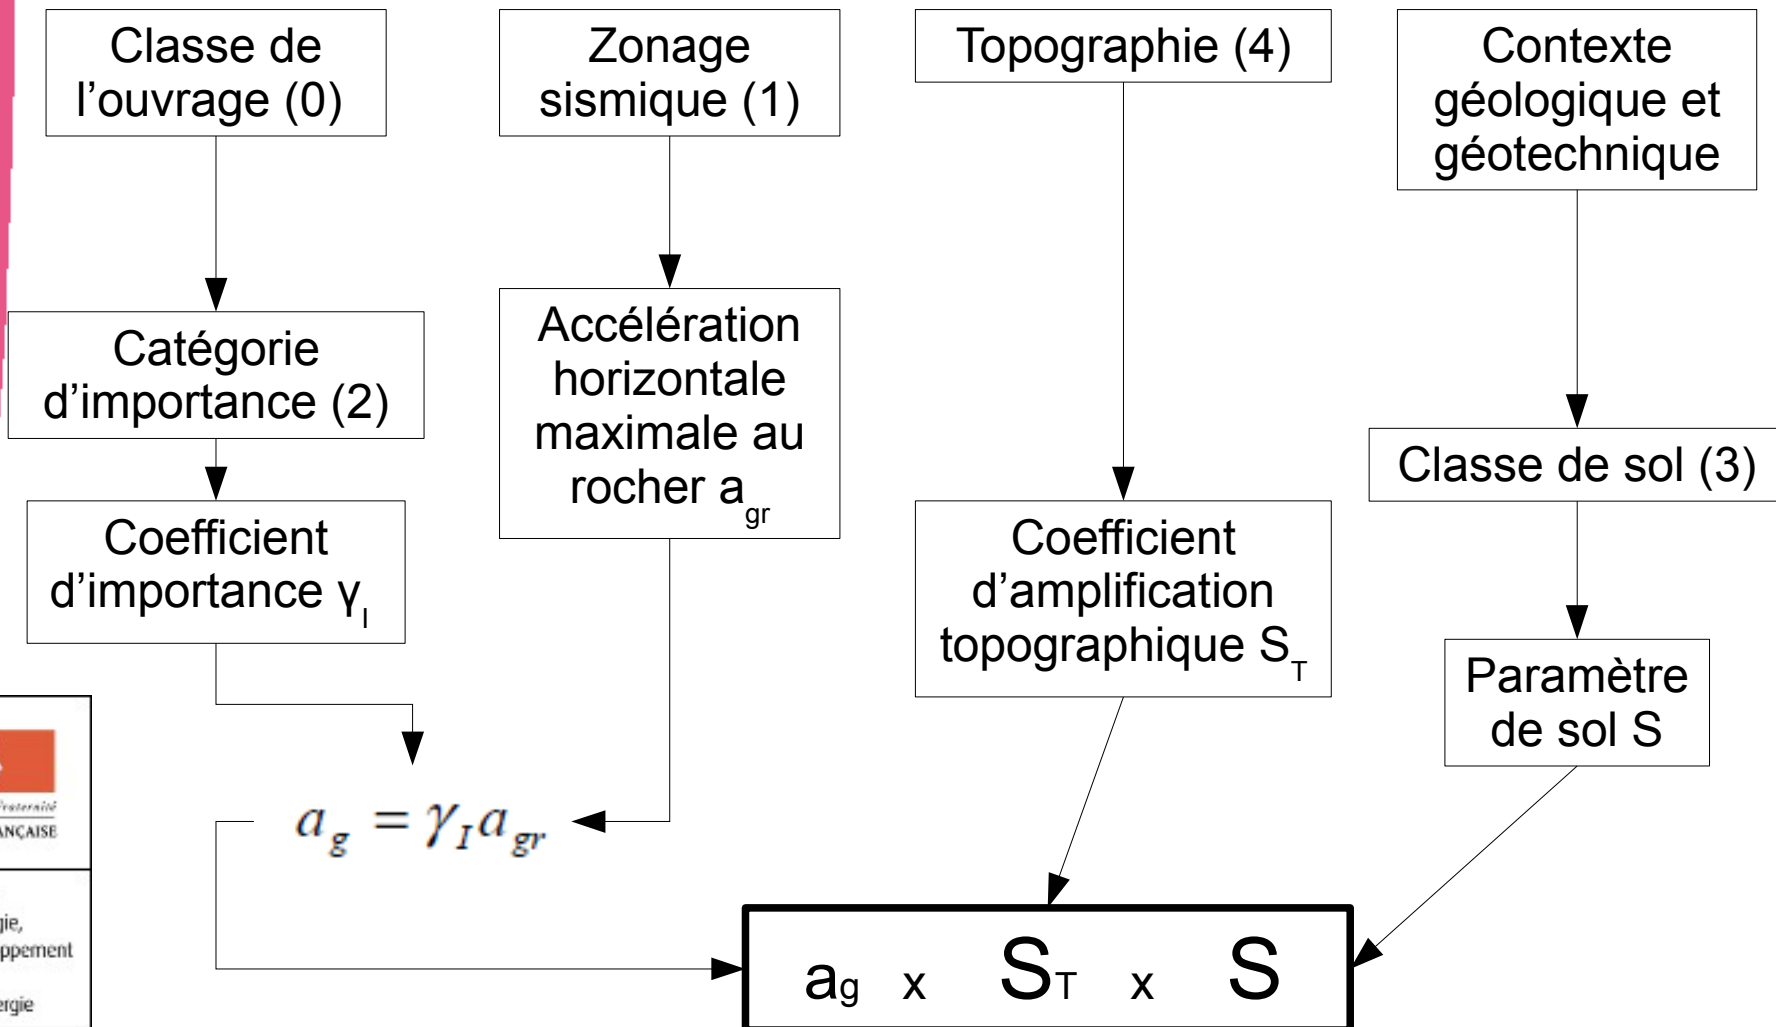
Classe de l'ouvrage (0)

Zonage sismique (1)

Topographie (4)

Contexte géologique et géotechnique

Catégorie d'importance (2)

Accélération horizontale maximale au rocher $a_{gr}$

Classe de sol (3)

Coefficient d'importance $\gamma_I$

Coefficient d'amplification topographique $S_T$

Paramètre de sol S

$a_g = \gamma_I a_{gr}$

$a_g$ x $S_T$ x S

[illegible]aternité
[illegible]ANÇAISE

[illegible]gie,
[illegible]ppement
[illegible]ergie